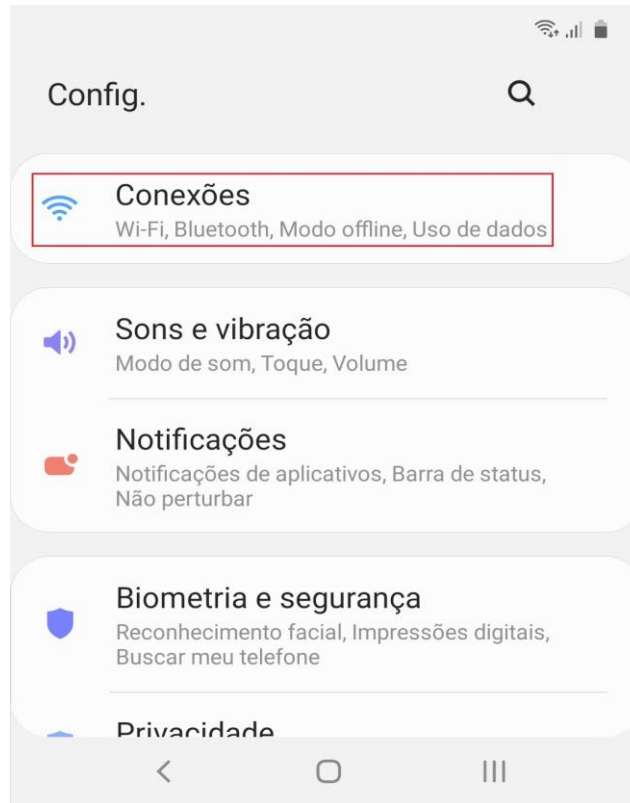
Config.

Conexões
Wi-Fi, Bluetooth, Modo offline, Uso de dados

Sons e vibração
Modo de som, Toque, Volume

Notificações
Notificações de aplicativos, Barra de status, Não perturbar

Biometria e segurança
Reconhecimento facial, Impressões digitais, Buscar meu telefone

Privacidade